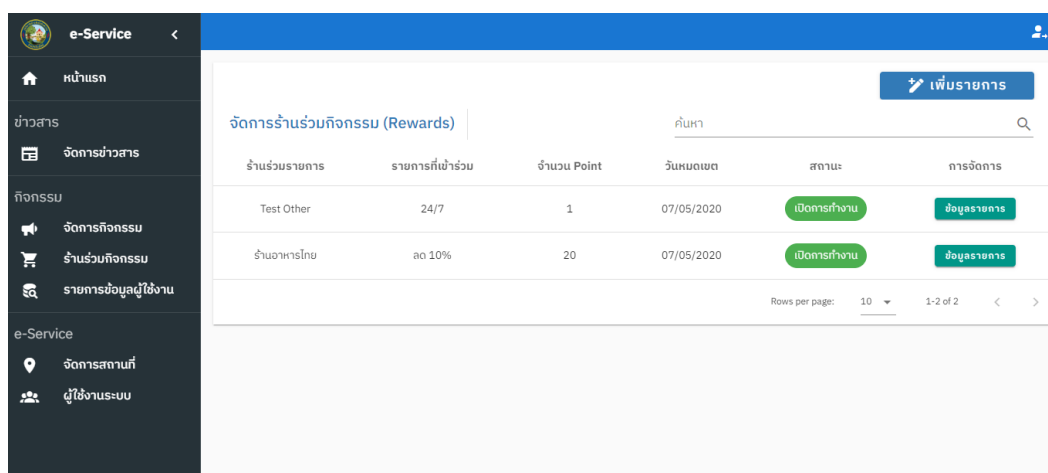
e-Service

หน้าแรก

ข่าวสาร

จัดการข่าวสาร

กิจกรรม

จัดการกิจกรรม

ร้านร่วมกิจกรรม

รายการข้อมูลผู้ใช้งาน

e-Service

จัดการสถานที่

ผู้ใช้งานระบบ

เพิ่มรายการ

จัดการร้านร่วมกิจกรรม (Rewards)

ค้นหา

| ร้านร่วมรายการ | รายการที่เข้าร่วม | จำนวน Point | วันหมดเขต | สถานะ | การจัดการ |
|---|---|---|---|---|---|
| Test Other | 24/7 | 1 | 07/05/2020 | เปิดการทำงาน | ข้อมูลรายการ |
| ร้านอาหารไทย | ลด 10% | 20 | 07/05/2020 | เปิดการทำงาน | ข้อมูลรายการ |

Rows per page: 10 1-2 of 2